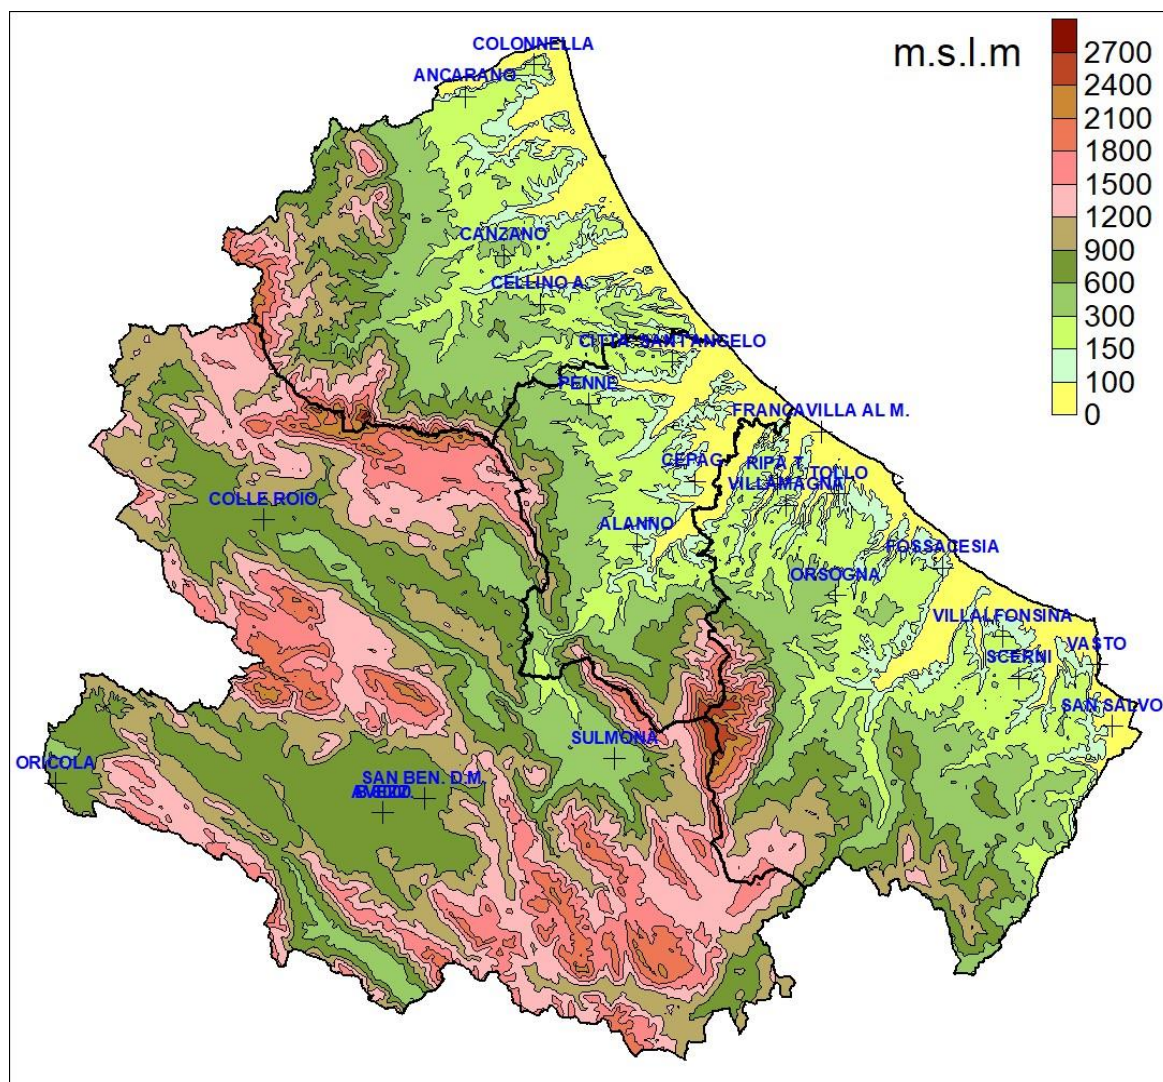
m.s.l.m

2700
2400
2100
1800
1500
1200
900
600
300
150
100
0

COLONNELLA
ANCARANO
CANZANO
CELLINO A.
CITTA' SANT'ANGELO
PENNE
FRANCAVILLA AL M.
CEPAG.
RIPA T.
TOLLO
VILLAMAGNA
COLLE ROIO
ALANNO
FOSSACESIA
ORSOGNA
VILLALFONSINA
VASTO
SCERNI
SAN SALVO
SULMONA
ORICOLA
SAN BEN. D.M.
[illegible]